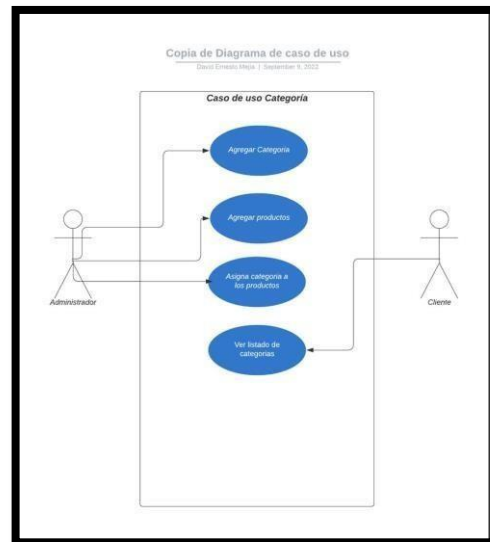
Copia de Diagrama de caso de uso

David Ernesto Mejia | September 9, 2022

Caso de uso Categoría

Agregar Categoria

Agregar productos

Asigna categoria a los productos

Ver listado de categorias

Administrador

Cliente